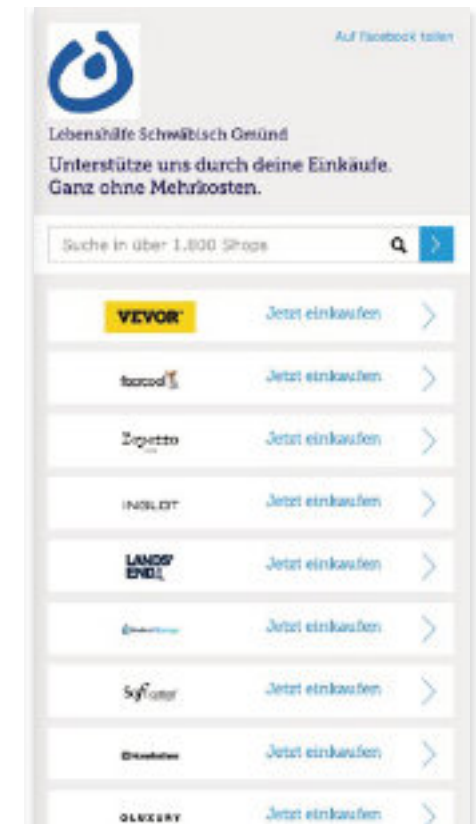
Auf Facebook teilen

Lebenshilfe Schwäbisch Gmünd

Unterstütze uns durch deine Einkäufe. Ganz ohne Mehrkosten.

Suche in über 1.800 Shops

VEVOR Jetzt einkaufen

foocool Jetzt einkaufen

Repetto Jetzt einkaufen

INGLOT Jetzt einkaufen

LANDS' END Jetzt einkaufen

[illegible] Jetzt einkaufen

Softcamp Jetzt einkaufen

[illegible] Jetzt einkaufen

OLUXURY Jetzt einkaufen